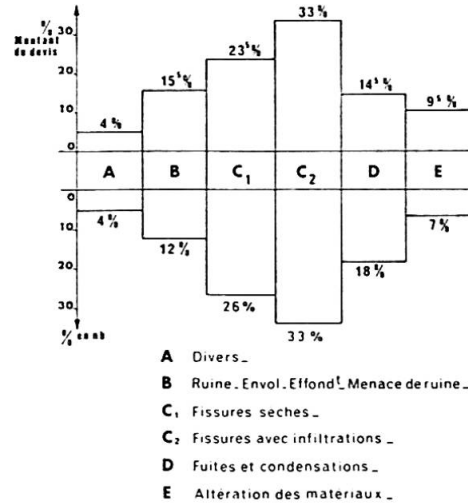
% Montant du devis
30
20
10
0
4 %
15$^5$ %
23$^5$ %
33 %
14$^5$ %
9$^5$ %

A
B
$C_1$
$C_2$
D
E

0
10
20
30
% nomb
4 %
12 %
26 %
33 %
18 %
7 %

A Divers _
B Ruine _ Envol _ Effond$^t$ _ Menace de ruine _
$C_1$ Fissures seches _
$C_2$ Fissures avec infiltrations _
D Fuites et condensations _
E Altération des materiaux _